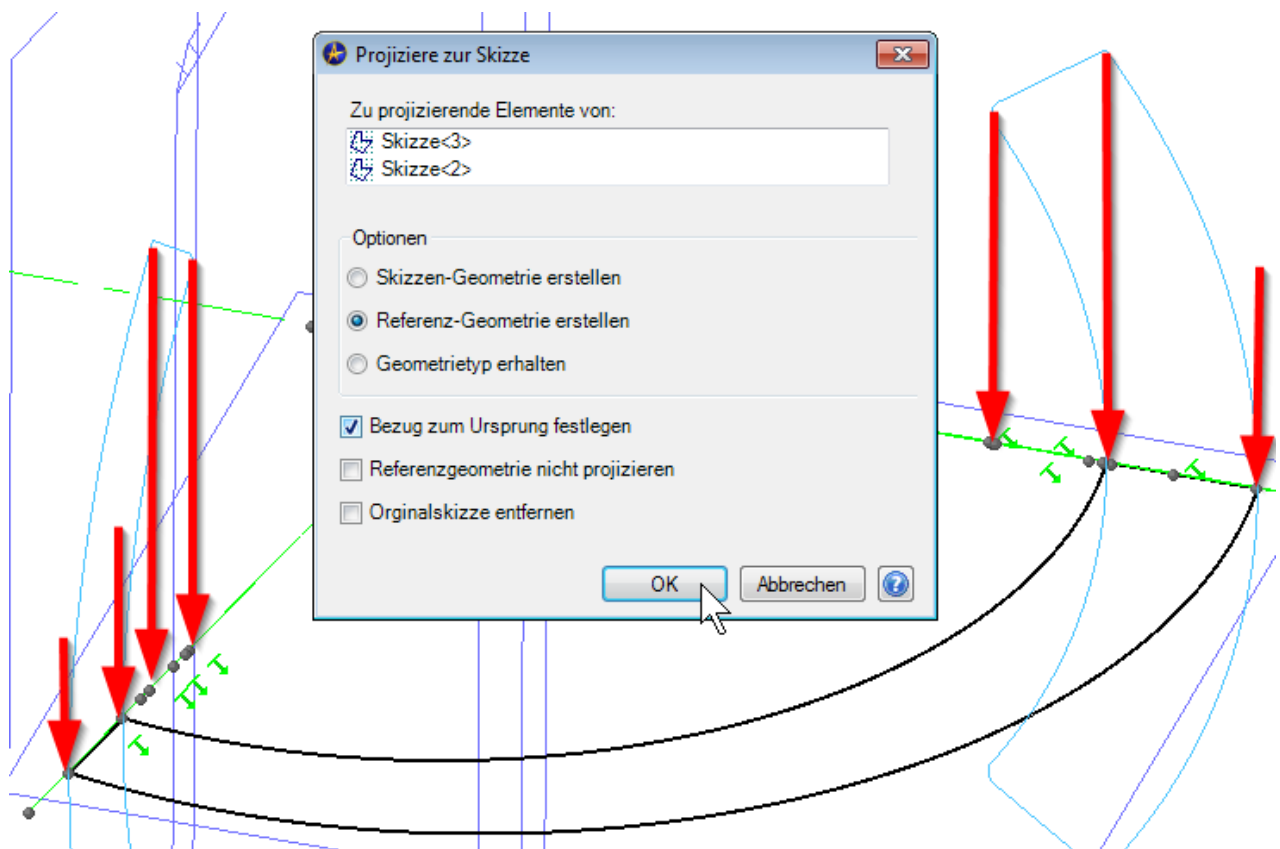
Projiziere zur Skizze

Zu projizierende Elemente von:
Skizze<3>
Skizze<2>

Optionen
Skizzen-Geometrie erstellen
Referenz-Geometrie erstellen
Geometrietyp erhalten

Bezug zum Ursprung festlegen
Referenzgeometrie nicht projizieren
Orginalskizze entfernen

OK
Abbrechen